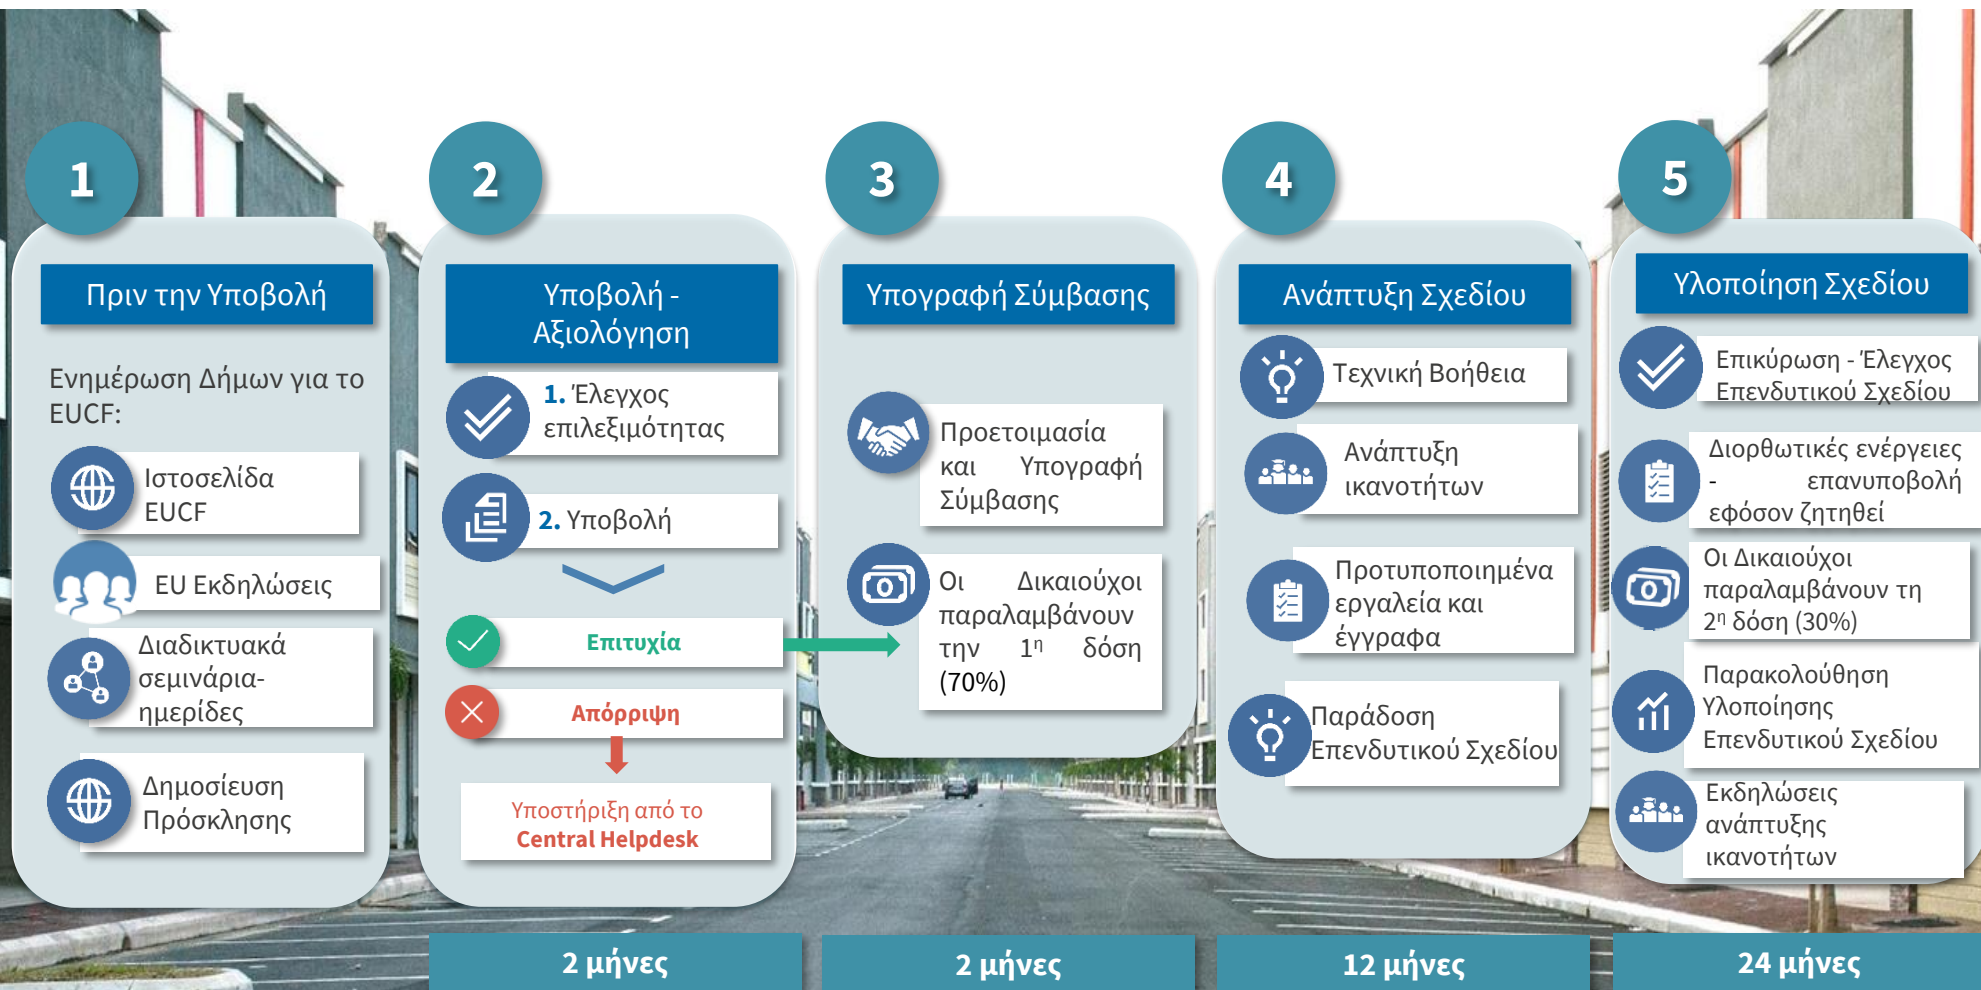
1

Πριν την Υποβολή

Ενημέρωση Δήμων για το EUCF:

Ιστοσελίδα EUCF

EU Εκδηλώσεις

Διαδικτυακά σεμινάρια-ημερίδες

Δημοσίευση Πρόσκλησης

2

Υποβολή - Αξιολόγηση

1. Έλεγχος επιλεξιμότητας

2. Υποβολή

Επιτυχία

Απόρριψη

Υποστήριξη από το Central Helpdesk

3

Υπογραφή Σύμβασης

Προετοιμασία και Υπογραφή Σύμβασης

Οι Δικαιούχοι παραλαμβάνουν την 1η δόση (70%)

4

Ανάπτυξη Σχεδίου

Τεχνική Βοήθεια

Ανάπτυξη ικανοτήτων

Προτυποποιημένα εργαλεία και έγγραφα

Παράδοση Επενδυτικού Σχεδίου

5

Υλοποίηση Σχεδίου

Επικύρωση - Έλεγχος Επενδυτικού Σχεδίου

Διορθωτικές ενέργειες - επανυποβολή εφόσον ζητηθεί

Οι Δικαιούχοι παραλαμβάνουν τη 2η δόση (30%)

Παρακολούθηση Υλοποίησης Επενδυτικού Σχεδίου

Εκδηλώσεις ανάπτυξης ικανοτήτων

2 μήνες

2 μήνες

12 μήνες

24 μήνες